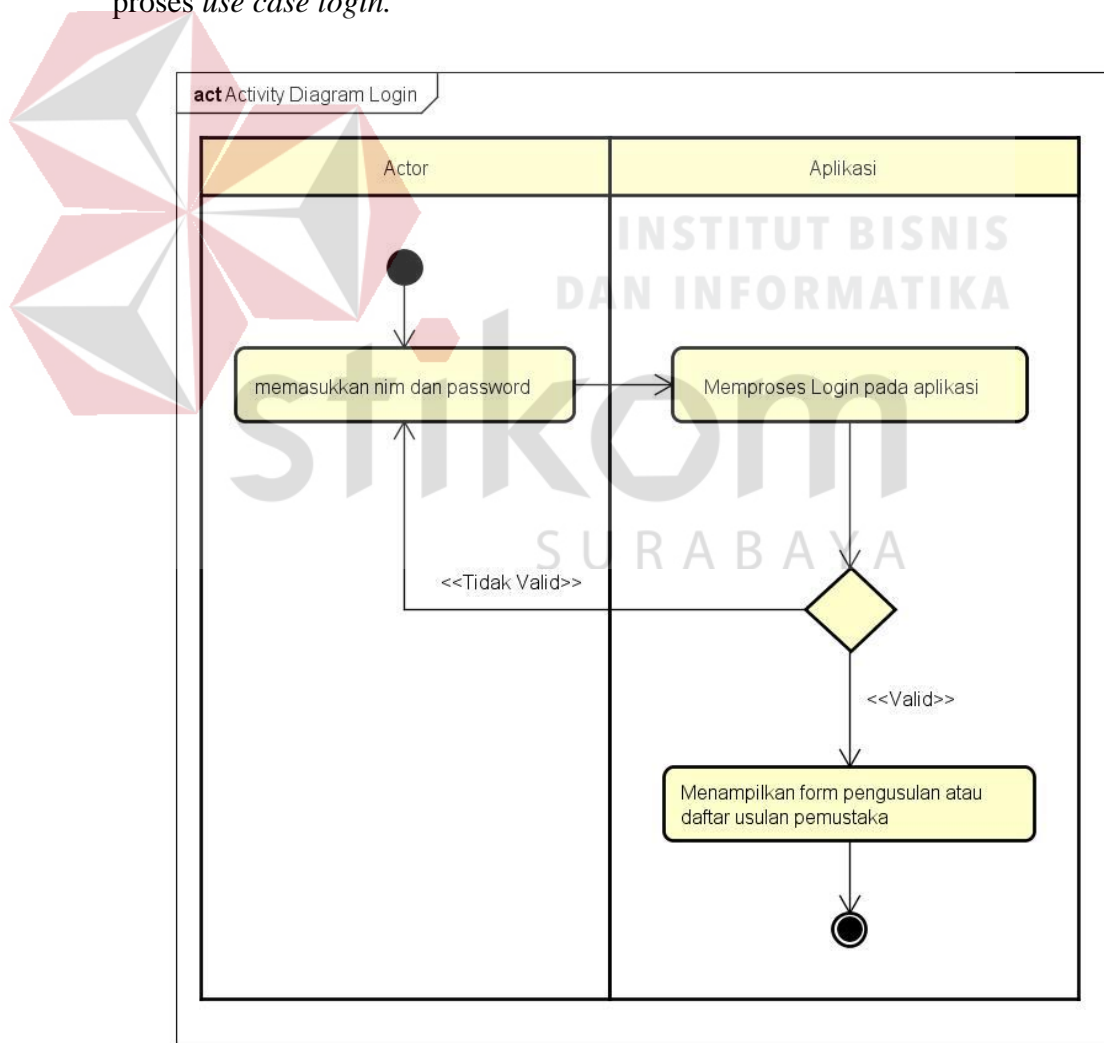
proses use case login.

act Activity Diagram Login

Actor

Aplikasi

INSTITUT BISNIS DAN INFORMATIKA

memasukkan nim dan password

Memproses Login pada aplikasi

stikom

SURABAYA

<<Tidak Valid>>

<<Valid>>

Menampilkan form pengusulan atau daftar usulan pemustaka